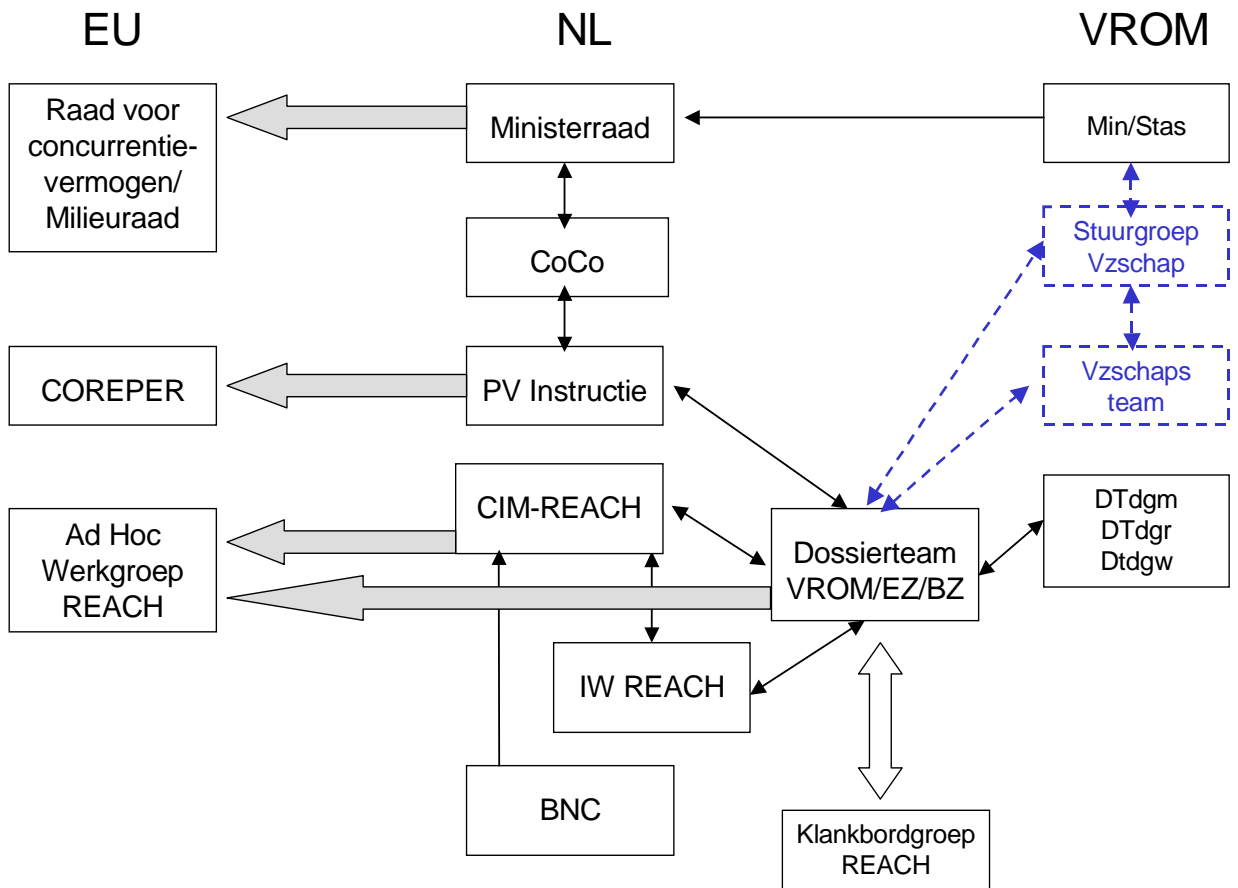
EU

NL

VROM

Raad voor concurrentievermogen/ Milieuraad

Ministerraad

Min/Stas

Stuurgroep Vzschap

CoCo

COREPER

PV Instructie

Vzschaps team

Ad Hoc Werkgroep REACH

CIM-REACH

Dossierteam VROM/EZ/BZ

DTdgm DTdgr Dtdgw

IW REACH

BNC

Klankbordgroep REACH